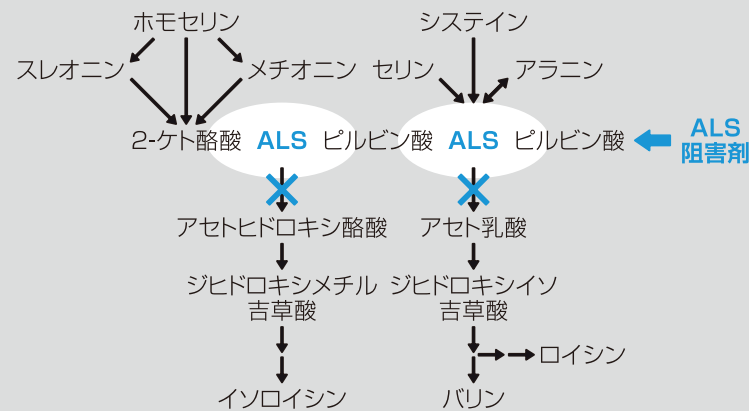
ホモセリン

スレオニン

メチオニン

2-ケト酪酸 ALS ピルビン酸

アセトヒドロキシ酪酸

ジヒドロキシメチル吉草酸

イソロイシン

システイン

セリン

アラニン

ピルビン酸 ALS ピルビン酸

ALS 阻害剤

アセト乳酸

ジヒドロキシイソ吉草酸

ロイシン

バリン